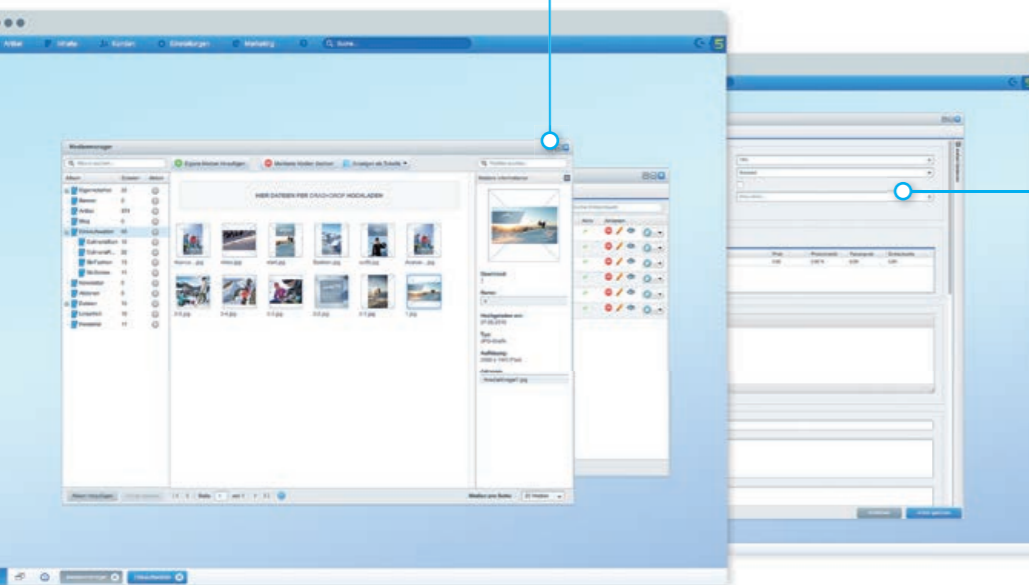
Artikel   Inhalte   Kunden   Einstellungen   Marketing   Suche...

Medienverwaltung

Eigene Medien hinzufügen   Markierte Medien löschen   Anzeigen als Tabelle

HIER DATEIEN PER DRAG+DROP HOCHLADEN

Album   Dateien   Aktion
Eigenschaften
Banner
Artikel
Blog
Einkaufswelten
Hersteller
Sonstiges

Medien Informationen

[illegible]

Album hinzufügen   Seite 1 von 1   Medien pro Seite 20 Medien